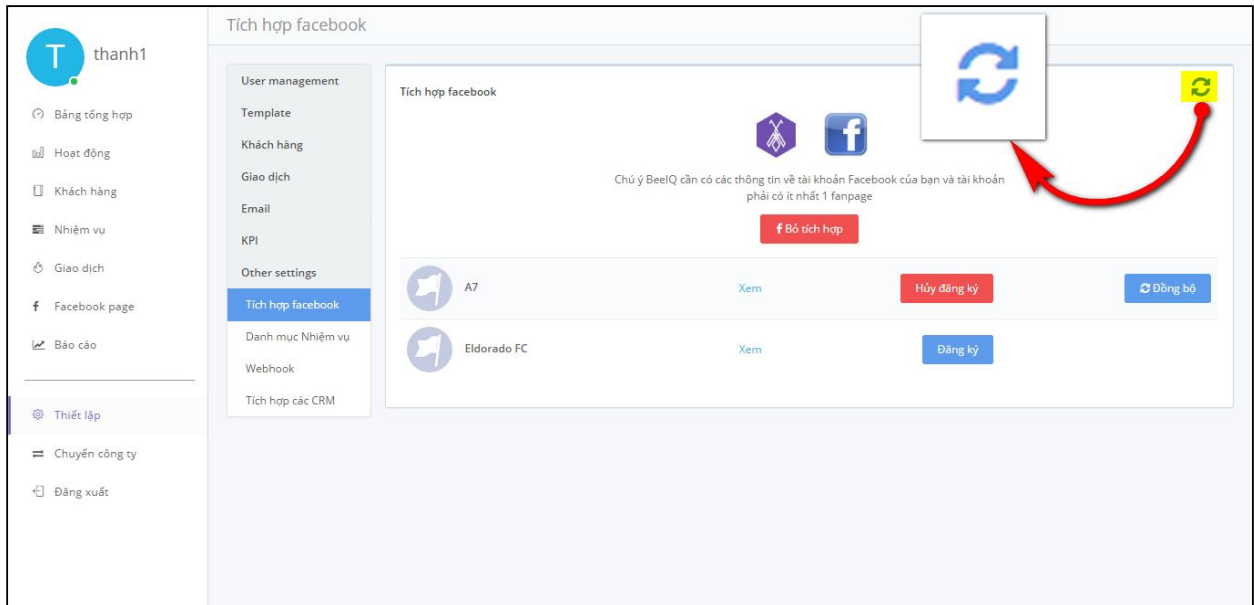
T
thanh1

Bảng tổng hợp
Hoạt động
Khách hàng
Nhiệm vụ
Giao dịch
Facebook page
Báo cáo

Thiết lập
Chuyển công ty
Đăng xuất

Tích hợp facebook

User management
Template
Khách hàng
Giao dịch
Email
KPI
Other settings
Tích hợp facebook
Danh mục Nhiệm vụ
Webhook
Tích hợp các CRM

Tích hợp facebook

Chú ý BeeIQ cần có các thông tin về tài khoản Facebook của bạn và tài khoản phải có ít nhất 1 fanpage

f Bỏ tích hợp

A7
Xem
Hủy đăng ký
Đồng bộ

Eldorado FC
Xem
Đăng ký